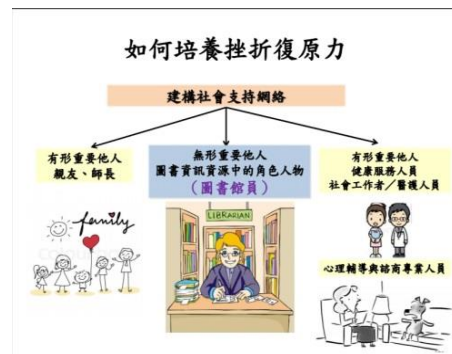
如何培養挫折復原力

建構社會支持網絡

有形重要他人
親友、師長

無形重要他人
圖書資訊資源中的角色人物
(圖書館員)

有形重要他人
健康服務人員
社會工作者/醫護人員

family

LIBRARIAN

心理輔導與諮商專業人員